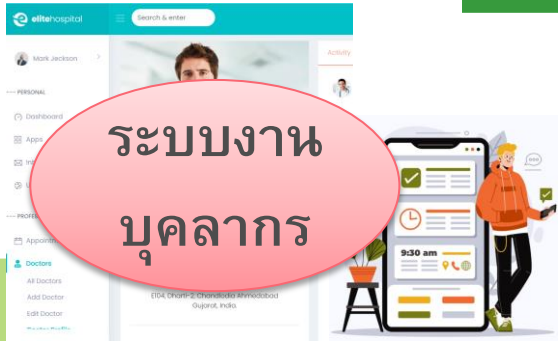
elitehospital

Search & enter

Mark Jeckson

PERSONAL

Dashboard

Apps

PROFE

Appoint

Doctors

All Doctors

Add Doctor

Edit Doctor

Activity

ระบบงาน

บุคลากร

E104, Dharti-2, Chandlodia Ahmedabad Gujarat, India.

9:30 am